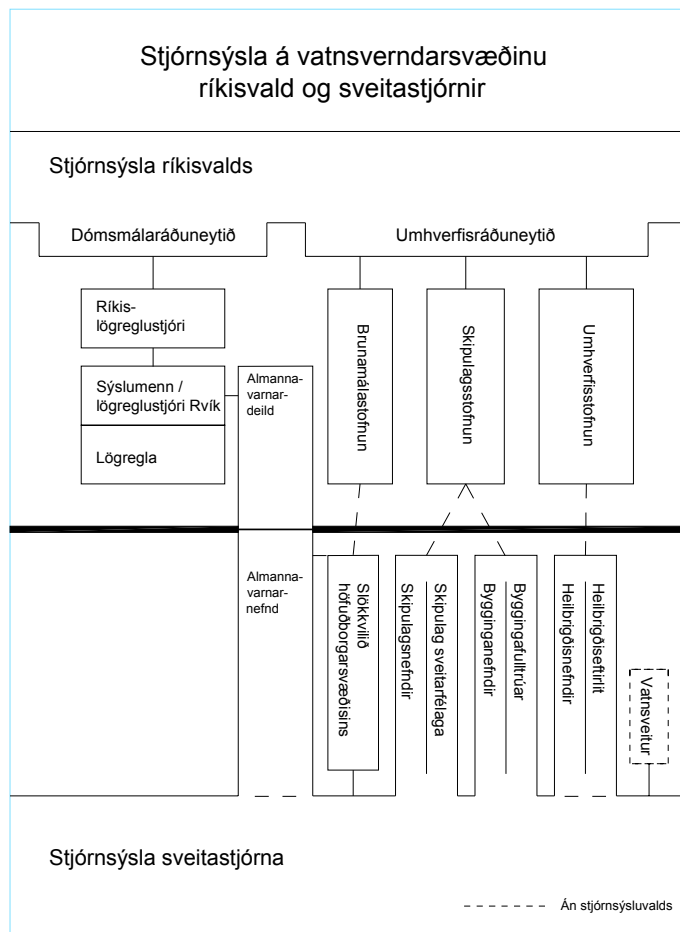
Stjórnsýsla á vatnsverndarsvæðinu ríkisvald og sveitastjórnir

Stjórnsýsla ríkisvalds

Dómsmálaráðuneytið

Umhverfisráðuneytið

Ríkislögreglustjóri

Sýslumenn / lögreglustjóri Rvík

Lögregla

Almannavarnardeild

Brunamálastofnun

Skipulagsstofnun

Umhverfisstofnun

Almannavarnarnefnd

Slökkvilið höfuðborgarsvæðisins

Skipulagsnefndir

Skipulag sveitarfélaga

Bygginganefndir

Byggingafulltrúar

Heilbrigðisnefndir

Heilbrigðiseftirlit

Vatnsveitur

Stjórnsýsla sveitastjórna

Án stjórnsýsluvalds